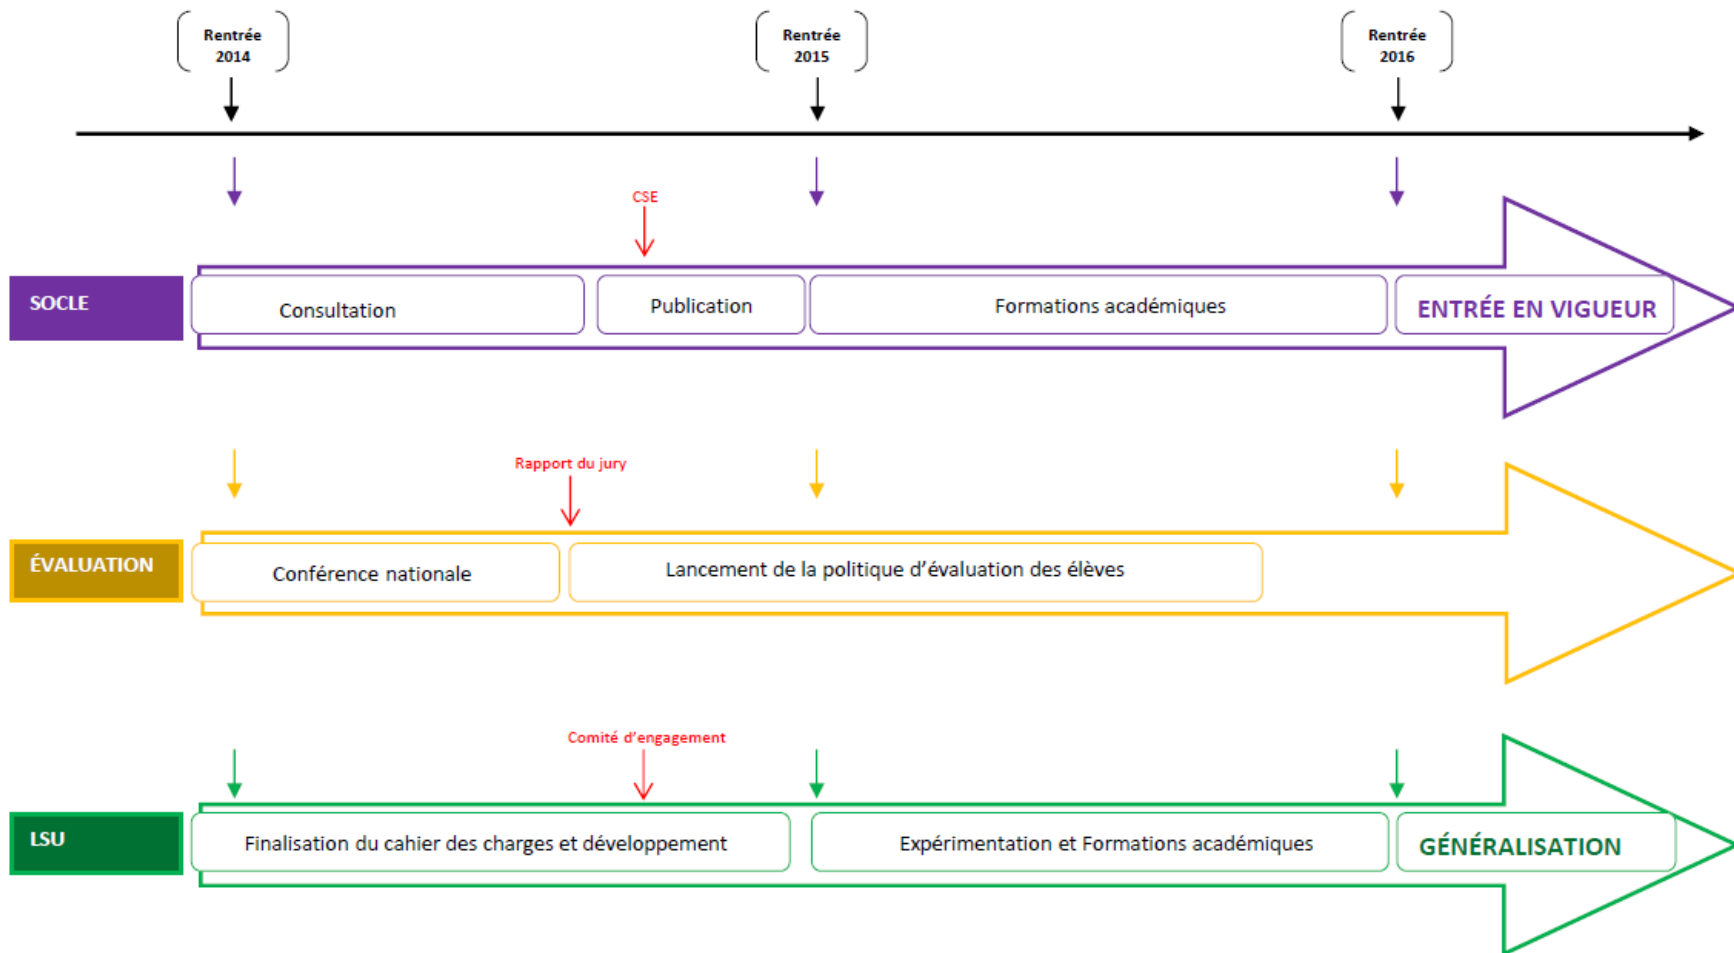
Rentrée 2014

Rentrée 2015

Rentrée 2016

CSE

SOCLE

Consultation

Publication

Formations académiques

ENTRÉE EN VIGUEUR

Rapport du jury

ÉVALUATION

Conférence nationale

Lancement de la politique d'évaluation des élèves

Comité d'engagement

LSU

Finalisation du cahier des charges et développement

Expérimentation et Formations académiques

GÉNÉRALISATION